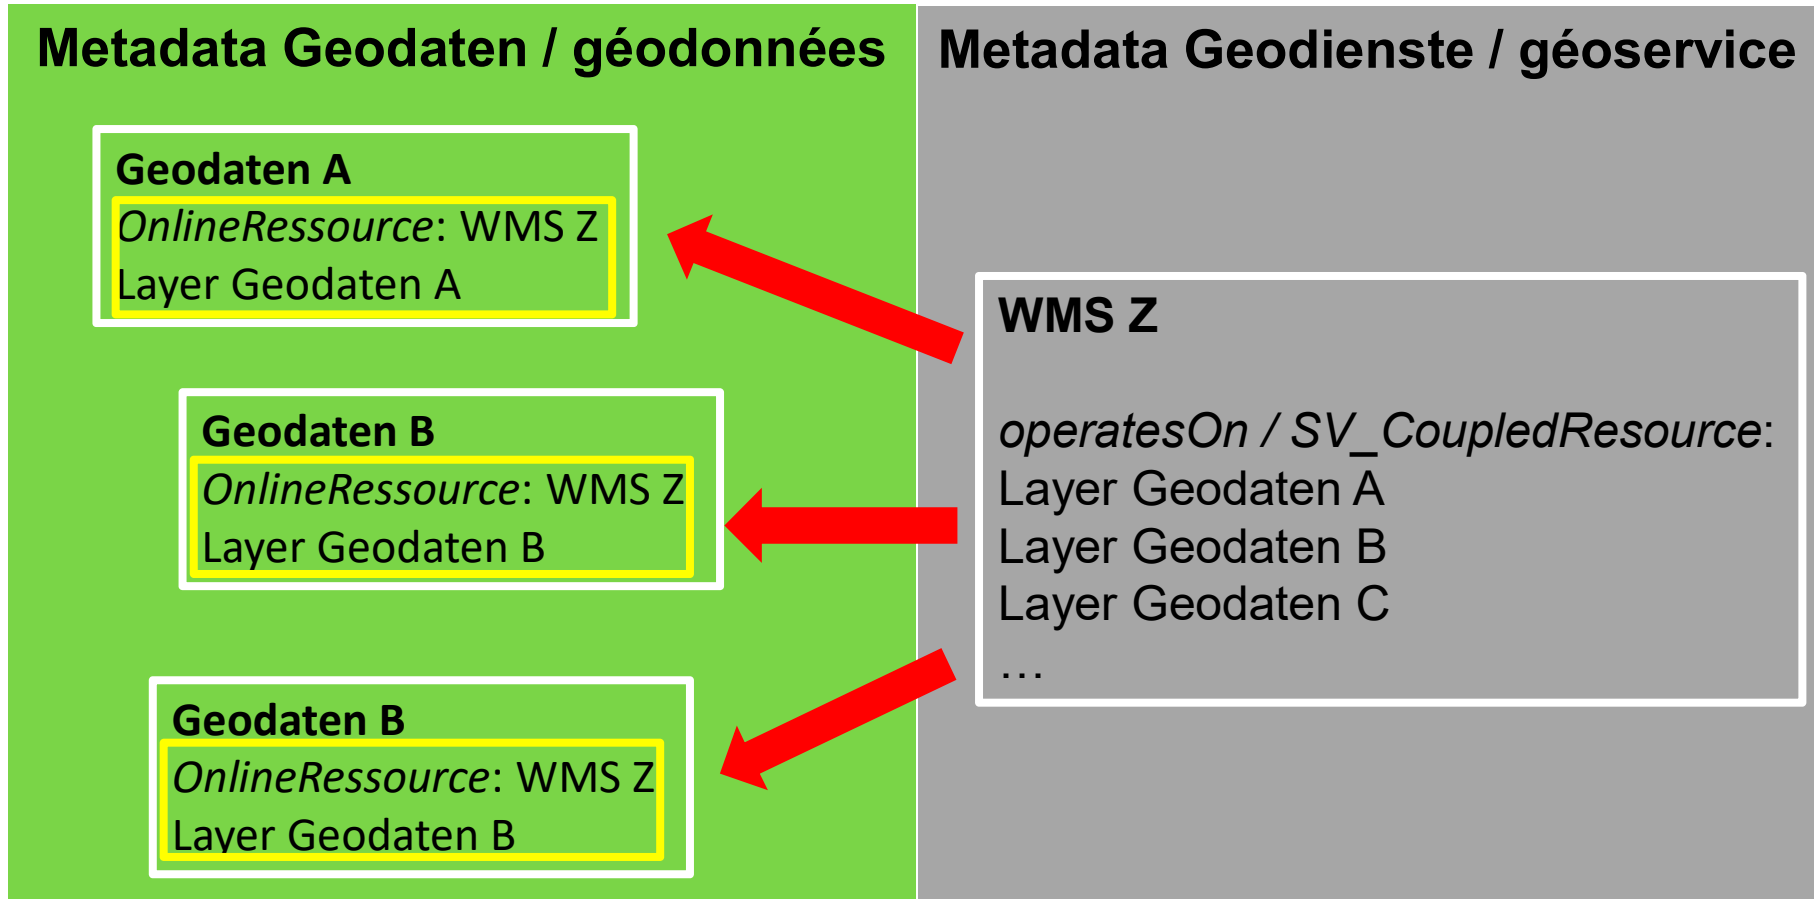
Metadata Geodaten / géodonnées

Geodaten A
OnlineRessource: WMS Z
Layer Geodaten A

Geodaten B
OnlineRessource: WMS Z
Layer Geodaten B

Geodaten B
OnlineRessource: WMS Z
Layer Geodaten B

Metadata Geodienste / géoservice

WMS Z

operatesOn / SV_CoupledResource:
Layer Geodaten A
Layer Geodaten B
Layer Geodaten C
…